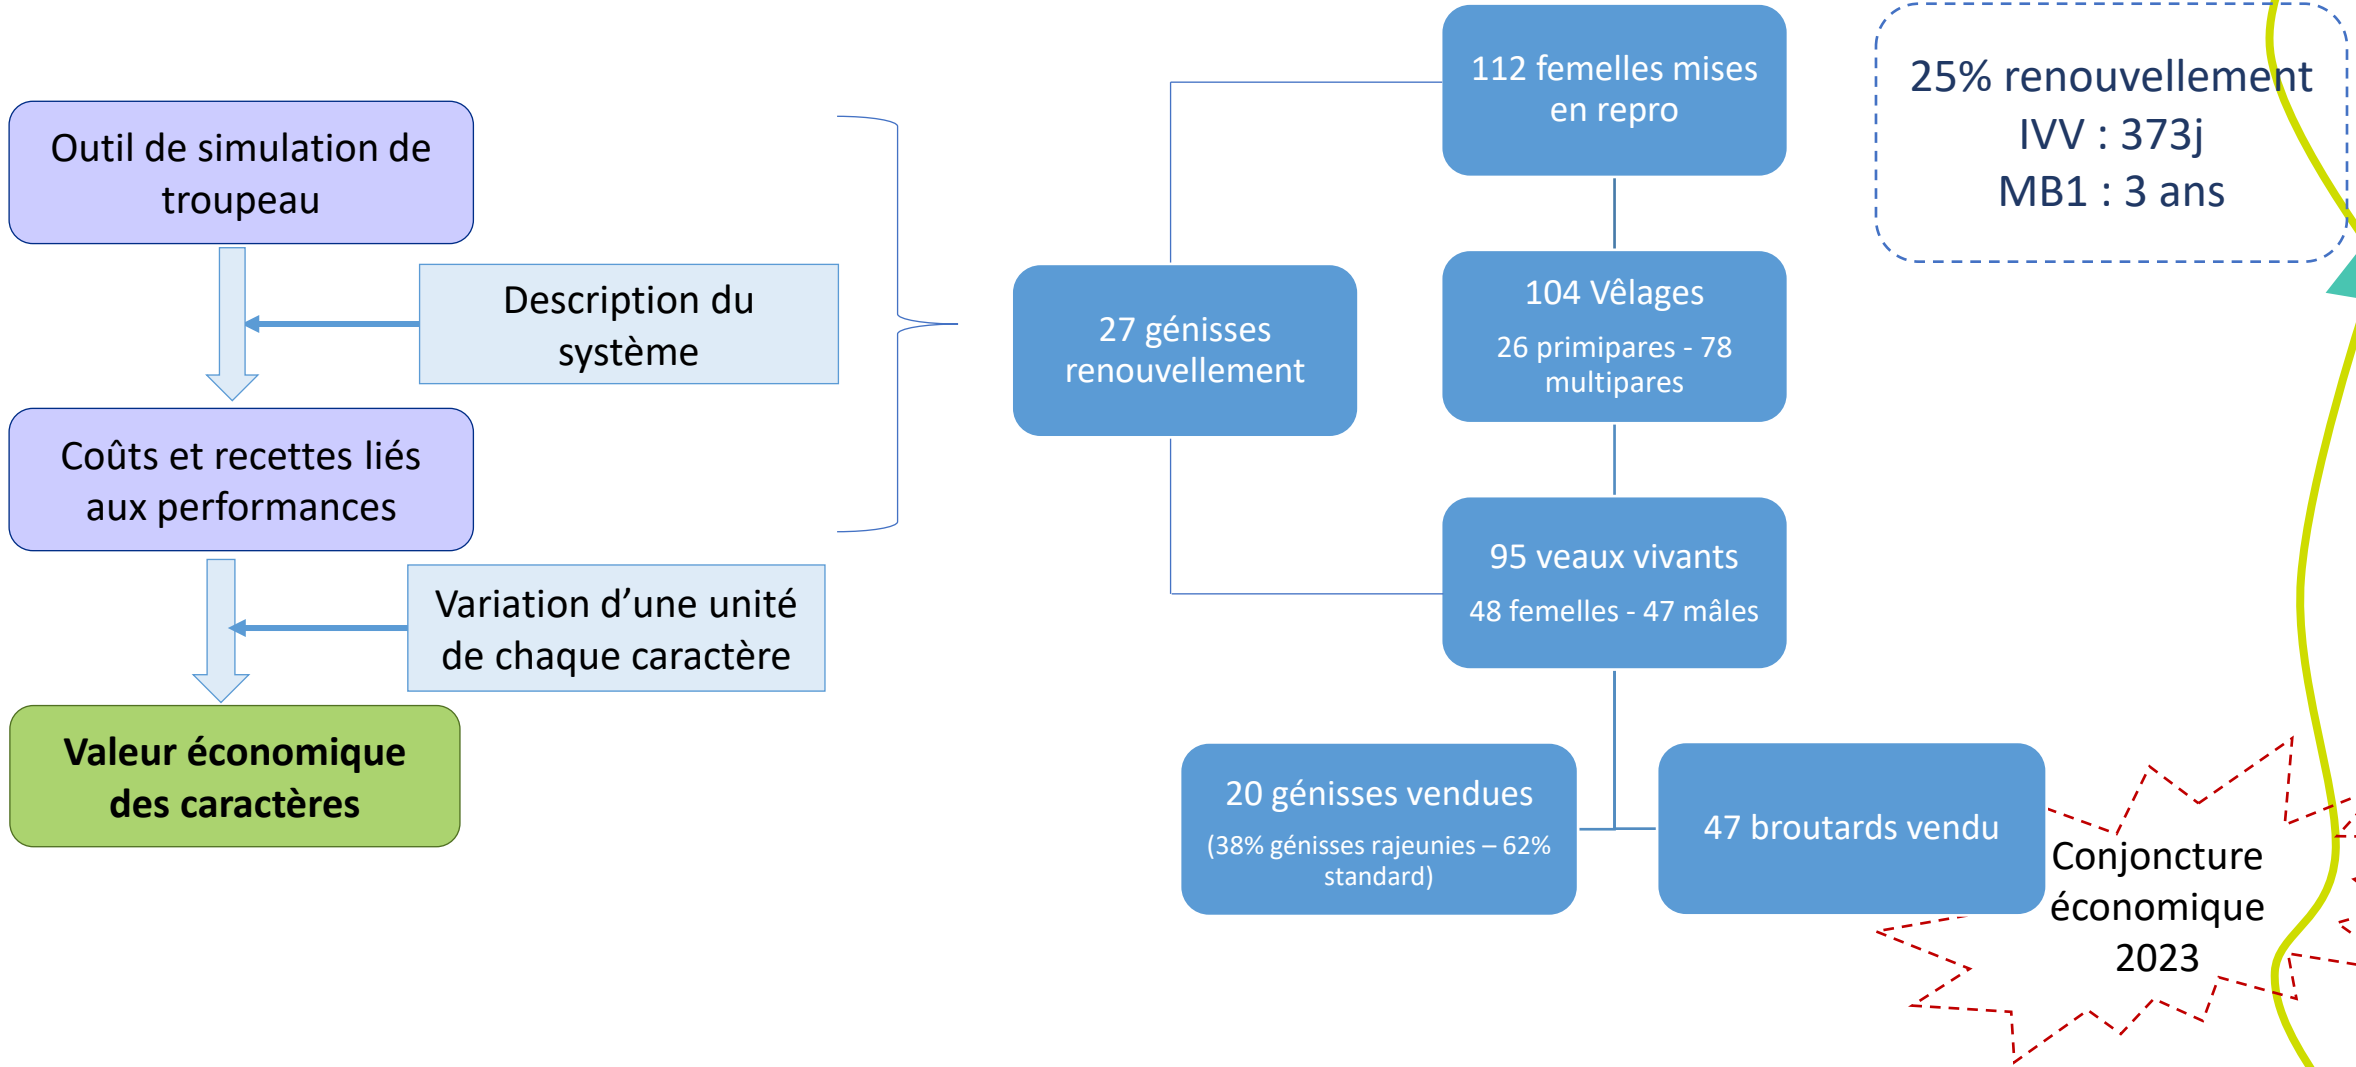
Outil de simulation de troupeau

Description du système

Coûts et recettes liés aux performances

Variation d'une unité de chaque caractère

Valeur économique des caractères

112 femelles mises en repro

25% renouvellement
IVV : 373j
MB1 : 3 ans

27 génisses renouvellement

104 Vêlages
26 primipares - 78 multipares

95 veaux vivants
48 femelles - 47 mâles

20 génisses vendues
(38% génisses rajeunies – 62% standard)

47 broutards vendu

Conjoncture économique 2023